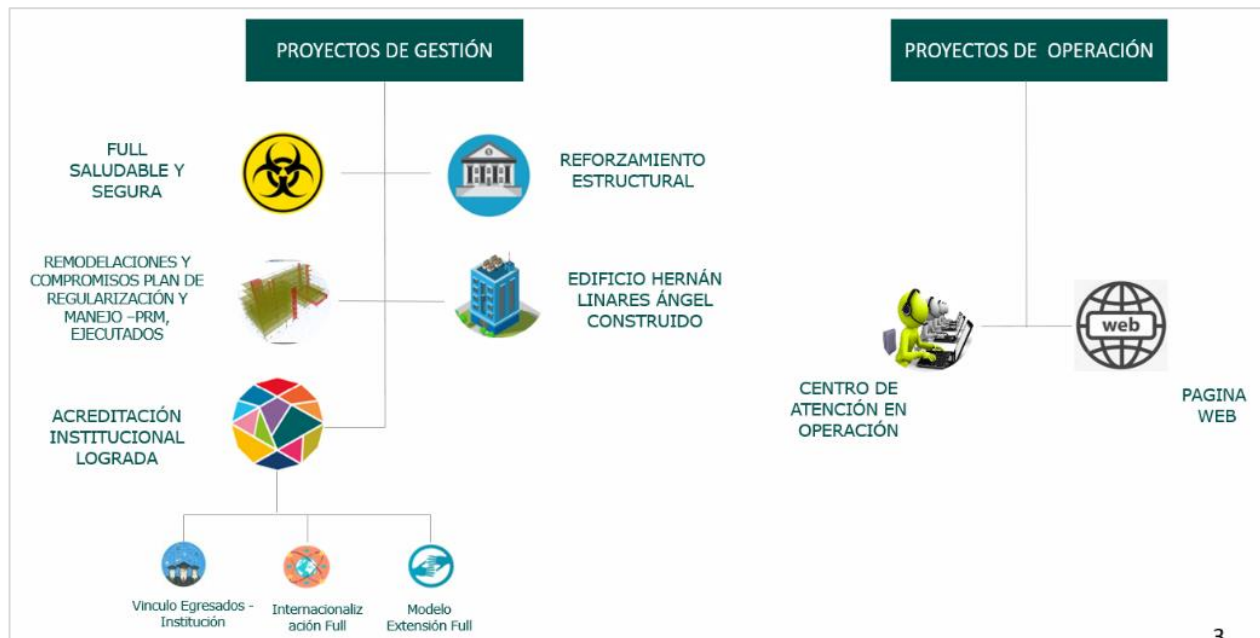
PROYECTOS DE GESTIÓN

PROYECTOS DE OPERACIÓN

FULL SALUDABLE Y SEGURA

REFORZAMIENTO ESTRUCTURAL

REMODELACIONES Y COMPROMISOS PLAN DE REGULARIZACIÓN Y MANEJO –PRM, EJECUTADOS

EDIFICIO HERNÁN LINARES ÁNGEL CONSTRUIDO

web

CENTRO DE ATENCIÓN EN OPERACIÓN

PAGINA WEB

ACREDITACIÓN INSTITUCIONAL LOGRADA

Vinculo Egresados - Institución

Internacionalización Full

Modelo Extensión Full

3